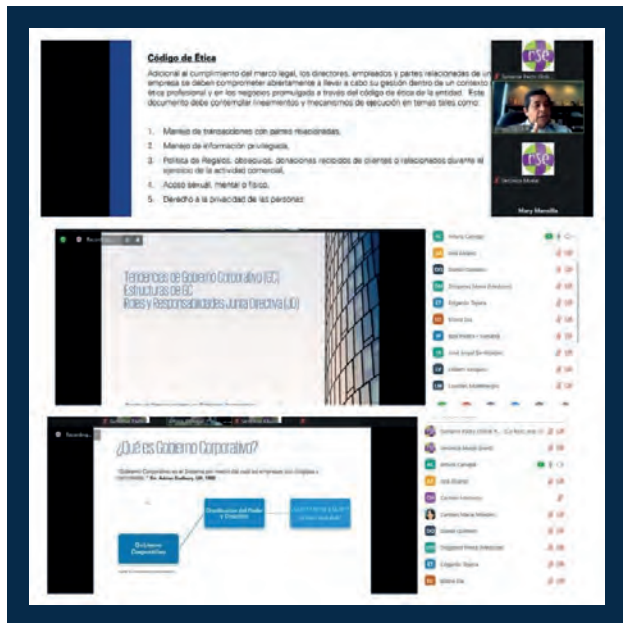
Código de Ética

Adicional al cumplimiento del marco legal, los directores, empleados y partes relacionadas de una empresa se deben comprometer abiertamente a llevar a cabo su gestión dentro de un contexto ético profesional y en los negocios promulgado a través del código de ética de la entidad. Este documento debe contemplar lineamientos y mecanismos de ejecución en temas tales como:

1. Manejo de transacciones con partes relacionadas,
2. Manejo de información privilegiada,
3. Política de Regalos, obsequios, donaciones recibidos de clientes o relacionados durante el ejercicio de la actividad comercial,
4. Acoso sexual, mental o físico,
5. Derecho a la privacidad de las personas.

rse

Mary Mancilla

Tendencias de Gobierno Corporativo (GC)
Estructuras de GC
Roles y Responsabilidades Junta Directiva (JD)

¿Qué es Gobierno Corporativo?

"Gobierno Corporativo es el Sistema por medio del cual las empresas son dirigidas y controladas." Sir. Adrian Cadbury, UK, 1992

Distribución del Poder y Derechos

Gobierno Corporativo

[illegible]

Recording...

Arturo Camejo
José Estévez
Daniel Quintero
Zuleyma Pérez
Edgardo Tejera
Eliana Daz
Carmen Herrera
Daniel Quintero
Zuleyma Pérez
Edgardo Tejera
Eliana Daz
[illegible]